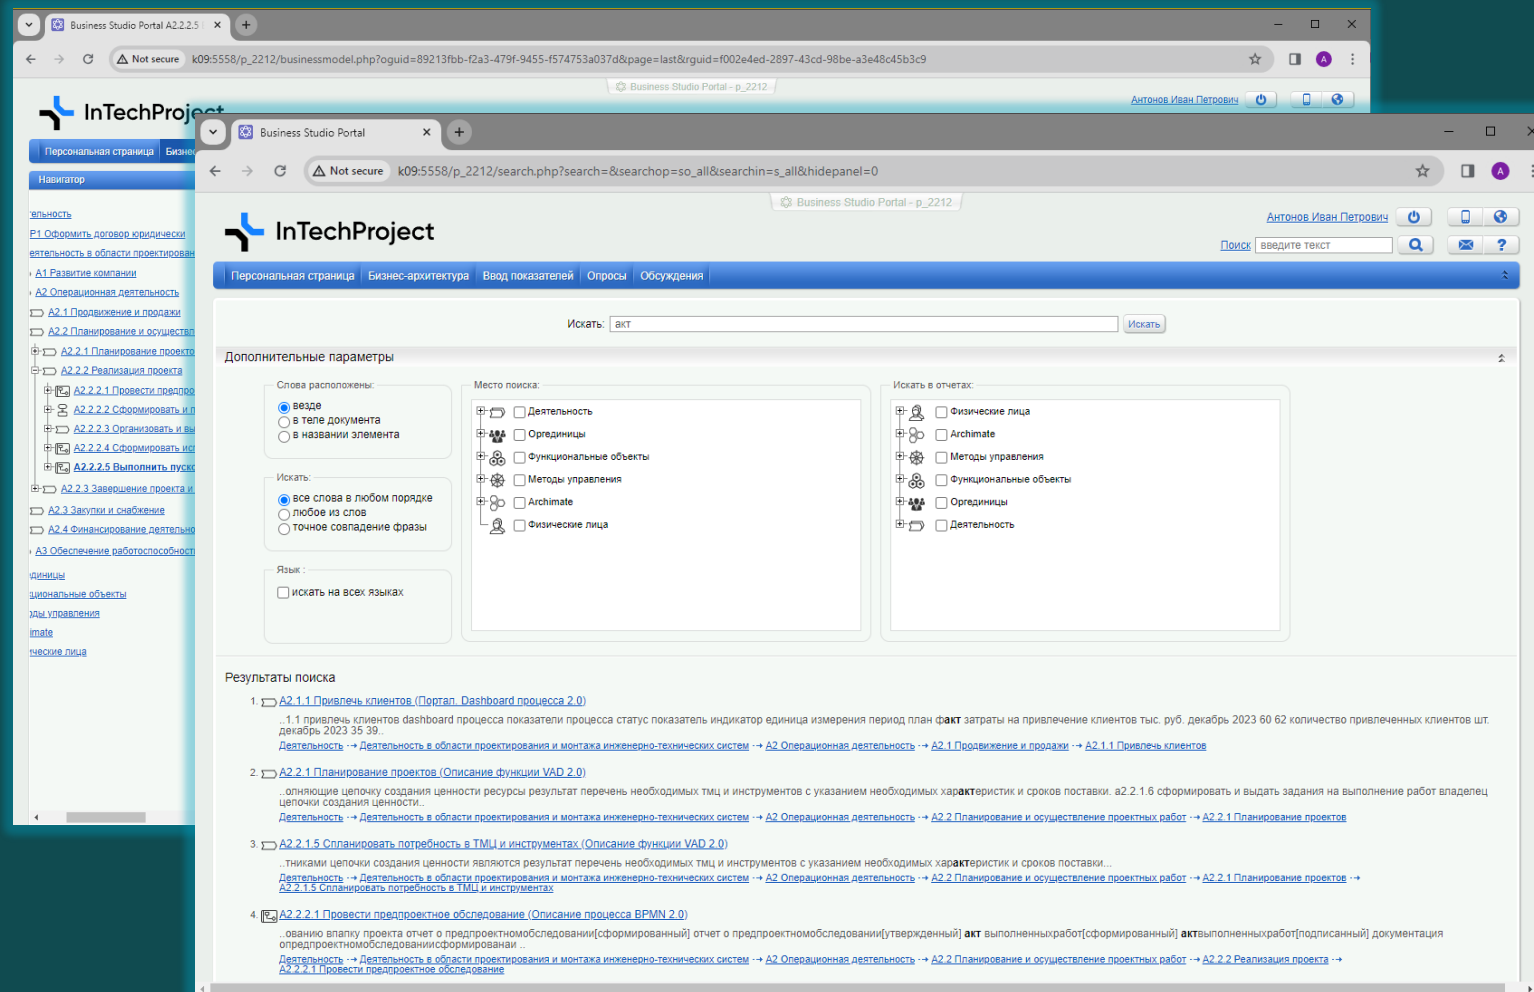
Business Studio Portal A2.2.2.5
Not secure k09:5558/p_2212/businessmodel.php?oguid=89213fbb-f2a3-479f-9455-f574753a037d&page=last&rguid=f002e4ed-2897-43cd-98be-a3e48c45b3c9
Business Studio Portal - p_2212
InTechProject
Антонов Иван Петрович
Персональная страница Бизнес
Навигатор
ельность
P1 Оформить договор юридически
еятельность в области проектирован
A1 Развитие компании
A2 Операционная деятельность
A2.1 Продвижение и продажи
A2.2 Планирование и осуществл
A2.2.1 Планирование проекто
A2.2.2 Реализация проекта
A2.2.2.1 Провести предпро
A2.2.2.2 Сформировать и п
A2.2.2.3 Организовать и вы
A2.2.2.4 Сформировать ис
A2.2.2.5 Выполнить пуско
A2.2.3 Завершение проекта и
A2.3 Закупки и снабжение
A2.4 Финансирование деятельно
A3 Обеспечение работоспособност
дриницы
ициональные объекты
оды управления
imate
ические лица

Business Studio Portal
Not secure k09:5558/p_2212/search.php?search=&searchop=so_all&searchin=s_all&hidepanel=0
Business Studio Portal - p_2212
InTechProject
Антонов Иван Петрович
Поиск введите текст
Персональная страница Бизнес-архитектура Ввод показателей Опросы Обсуждения
Искать: акт Искать
Дополнительные параметры
Слова расположены:
везде
в теле документа
в названии элемента
Искать:
все слова в любом порядке
любое из слов
точное совпадение фразы
Язык :
искать на всех языках
Место поиска:
Деятельность
Оргединицы
Функциональные объекты
Методы управления
Archimate
Физические лица
Искать в отчетах:
Физические лица
Archimate
Методы управления
Функциональные объекты
Оргединицы
Деятельность
Результаты поиска
1. A2.1.1 Привлечь клиентов (Портал. Dashboard процесса 2.0)
..1.1 привлечь клиентов dashboard процесса показатели процесса статус показатель индикатор единица измерения период план факт затраты на привлечение клиентов тыс. руб. декабрь 2023 60 62 количество привлеченных клиентов шт. декабрь 2023 35 39..
Деятельность → Деятельность в области проектирования и монтажа инженерно-технических систем → A2 Операционная деятельность → A2.1 Продвижение и продажи → A2.1.1 Привлечь клиентов
2. A2.2.1 Планирование проектов (Описание функции VAD 2.0)
..олняющие цепочку создания ценности ресурсы результат перечень необходимых тмц и инструментов с указанием необходимых характеристик и сроков поставки. а2.2.1.6 сформировать и выдать задания на выполнение работ владелец цепочки создания ценности..
Деятельность → Деятельность в области проектирования и монтажа инженерно-технических систем → A2 Операционная деятельность → A2.2 Планирование и осуществление проектных работ → A2.2.1 Планирование проектов
3. A2.2.1.5 Спланировать потребность в ТМЦ и инструментах (Описание функции VAD 2.0)
..тниками цепочки создания ценности являются результат перечень необходимых тмц и инструментов с указанием необходимых характеристик и сроков поставки...
Деятельность → Деятельность в области проектирования и монтажа инженерно-технических систем → A2 Операционная деятельность → A2.2 Планирование и осуществление проектных работ → A2.2.1 Планирование проектов → A2.2.1.5 Спланировать потребность в ТМЦ и инструментах
4. A2.2.2.1 Провести предпроектное обследование (Описание процесса BPMN 2.0)
..ованию впапку проекта отчет о предпроектномобследовании[сформированный] отчет о предпроектномобследовании[утвержденный] акт выполненныхработ[сформированный] актвыполненныхработ[подписанный] документация опредпроектномобследованиисформирован ..
Деятельность → Деятельность в области проектирования и монтажа инженерно-технических систем → A2 Операционная деятельность → A2.2 Планирование и осуществление проектных работ → A2.2.2 Реализация проекта → A2.2.2.1 Провести предпроектное обследование